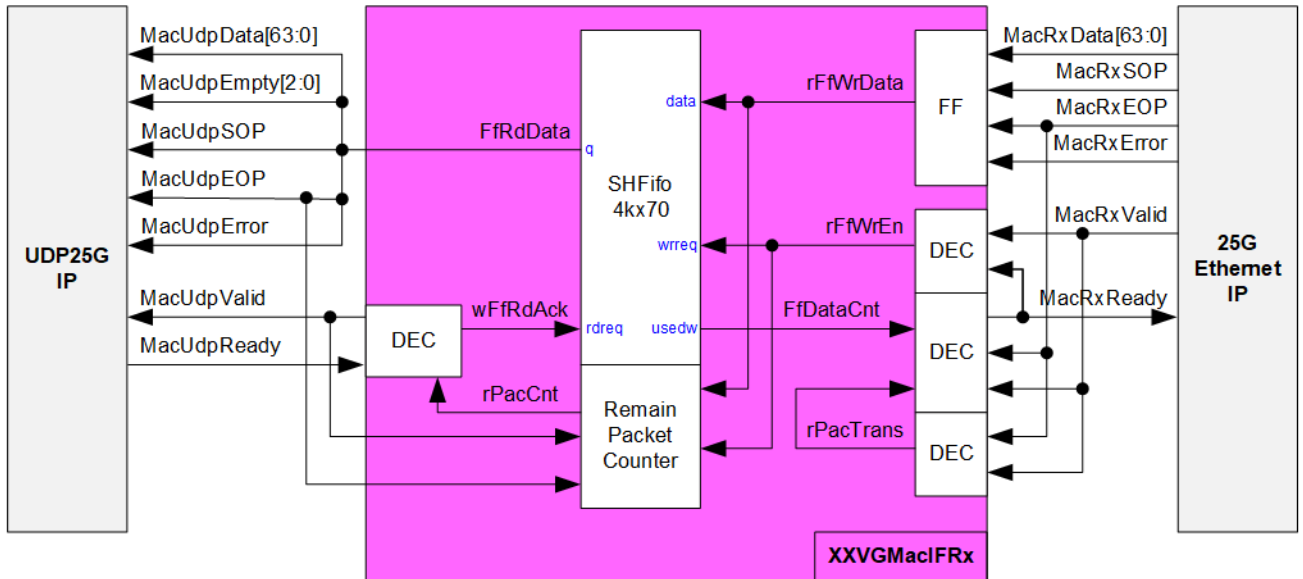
MacUdpData[63:0]
MacUdpEmpty[2:0]
MacUdpSOP
MacUdpEOP
MacUdpError
UDP25G IP
MacUdpValid
MacUdpReady
FfRdData
DEC
wFfRdAck
rPacCnt
data
q
SHFifo 4kx70
wrreq
rdreq
usedw
Remain Packet Counter
rFfWrData
FF
rFfWrEn
DEC
FfDataCnt
DEC
rPacTrans
DEC
MacRxData[63:0]
MacRxSOP
MacRxEOP
MacRxError
MacRxValid
MacRxReady
25G Ethernet IP
XXVGMacIFRx